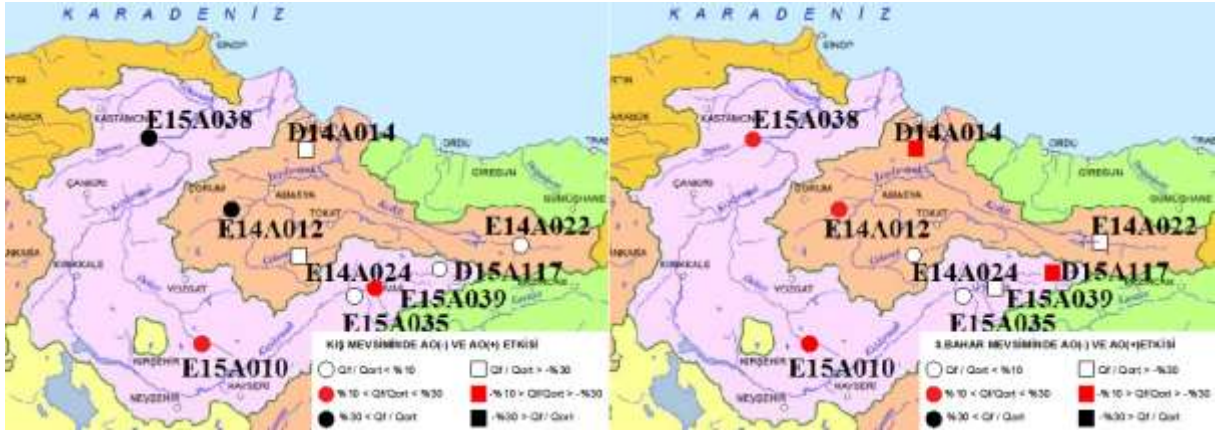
KARADENİZ

SİNOP
KASTAMONU
E15A038
D14A014
ORDU
GİRESUN
ÇANKIRI
ÇORUM
AMASYA
TOKAT
GÜMÜŞHANE
E14A012
E14A022
KIRIKKALE
E14A024
D15A117
YOZGAT
E15A039
E15A035
E15A010
KIRŞEHİR
KAYSERİ
NEVŞEHİR

KIŞ MEVSİMİNDE AO(-) VE AO(+) ETKİSİ
Qf / Qort < %10
Qf / Qort > -%30
%10 < Qf/Qort < %30
-%10 > Qf/Qort > -%30
%30 < Qf / Qort
-%30 > Qf / Qort

KARADENİZ

SİNOP
KASTAMONU
E15A038
D14A014
ORDU
GİRESUN
ÇANKIRI
E14A012
TOKAT
E14A022
E14A024
D15A117
YOZGAT
E15A039
E15A035
E15A010
KIRŞEHİR
KAYSERİ

İLKBAHAR MEVSİMİNDE AO(-) VE AO(+)ETKİSİ
Qf / Qort < %10
Qf / Qort > -%30
%10 < Qf/Qort < %30
-%10 > Qf/Qort > -%30
%30 < Qf / Qort
-%30 > Qf / Qort